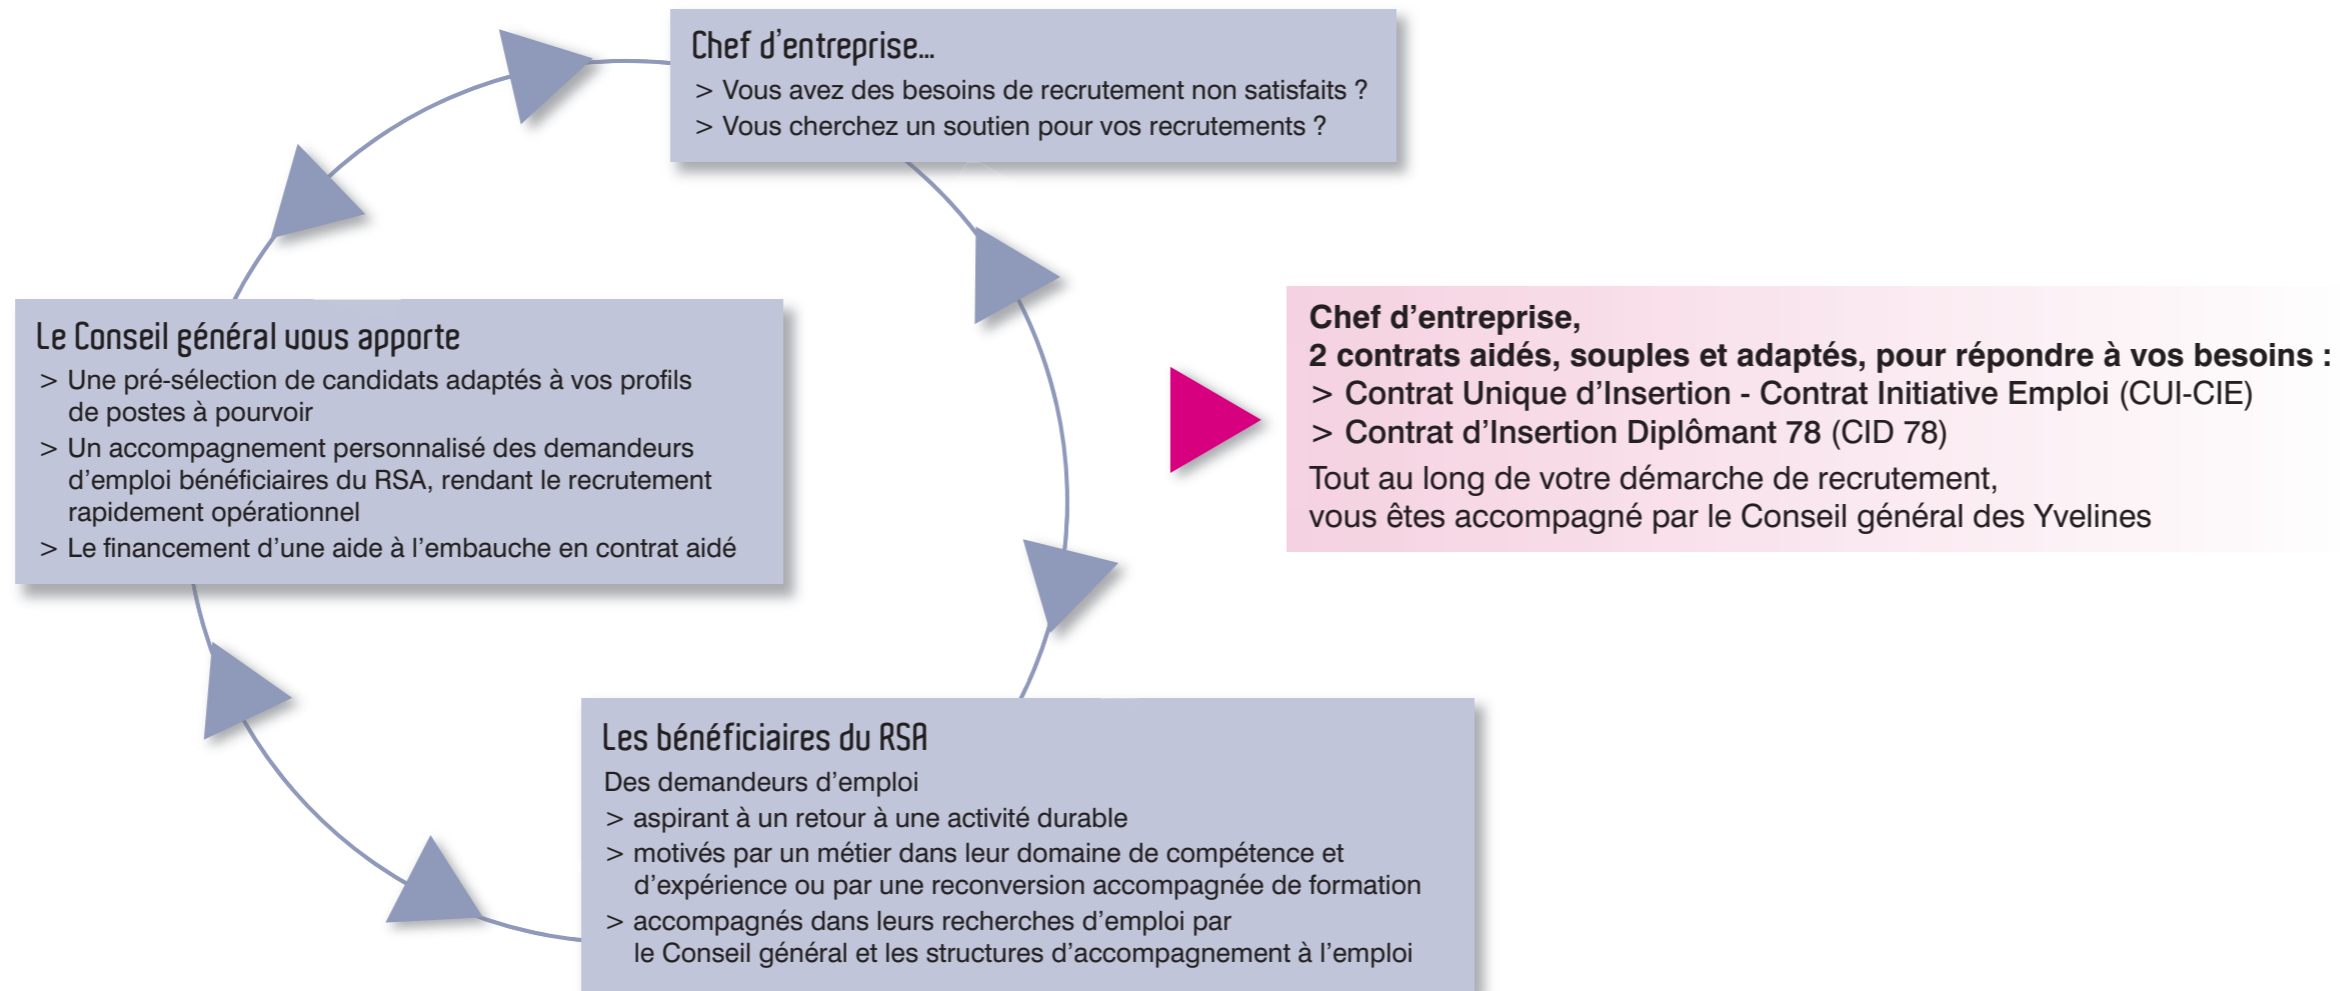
Chef d'entreprise…

> Vous avez des besoins de recrutement non satisfaits ?
> Vous cherchez un soutien pour vos recrutements ?

Le Conseil général vous apporte

> Une pré-sélection de candidats adaptés à vos profils de postes à pourvoir
> Un accompagnement personnalisé des demandeurs d'emploi bénéficiaires du RSA, rendant le recrutement rapidement opérationnel
> Le financement d'une aide à l'embauche en contrat aidé

Chef d'entreprise,
2 contrats aidés, souples et adaptés, pour répondre à vos besoins :
> Contrat Unique d'Insertion - Contrat Initiative Emploi (CUI-CIE)
> Contrat d'Insertion Diplômant 78 (CID 78)

Tout au long de votre démarche de recrutement, vous êtes accompagné par le Conseil général des Yvelines

Les bénéficiaires du RSA

Des demandeurs d'emploi
> aspirant à un retour à une activité durable
> motivés par un métier dans leur domaine de compétence et d'expérience ou par une reconversion accompagnée de formation
> accompagnés dans leurs recherches d'emploi par le Conseil général et les structures d'accompagnement à l'emploi